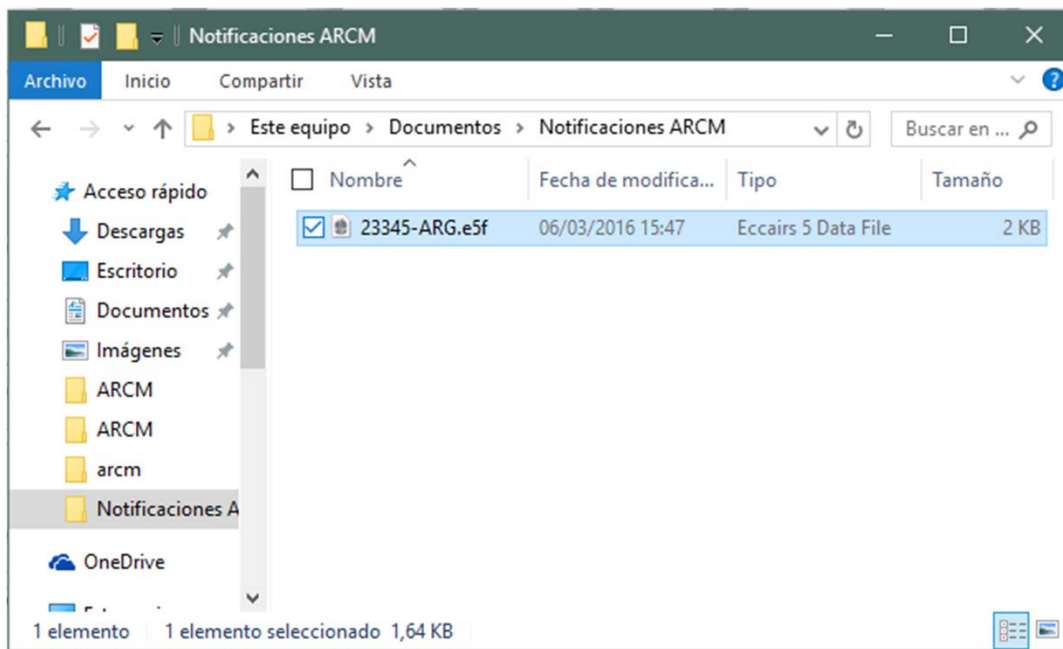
Notificaciones ARCM

Archivo Inicio Compartir Vista

Este equipo > Documentos > Notificaciones ARCM

Buscar en ...

Acceso rápido
Descargas
Escritorio
Documentos
Imágenes
ARCM
ARCM
arcm
Notificaciones A
OneDrive
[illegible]

| Nombre | Fecha de modifica... | Tipo | Tamaño |
|---|---|---|---|
| 23345-ARG.e5f | 06/03/2016 15:47 | Eccairs 5 Data File | 2 KB |

1 elemento 1 elemento seleccionado 1,64 KB